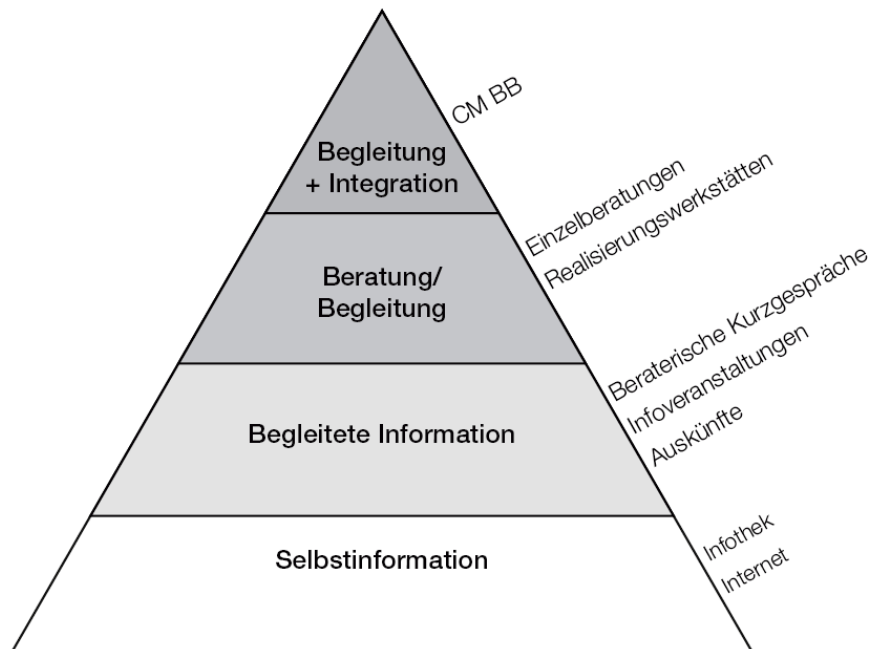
Begleitung
+ Integration

CM BB

Beratung/
Begleitung

Einzelberatungen
Realisierungswerkstätten

Begleitete Information

Beraterische Kurzgespräche
Infoveranstaltungen
Auskünfte

Selbstinformation

Infothek
Internet